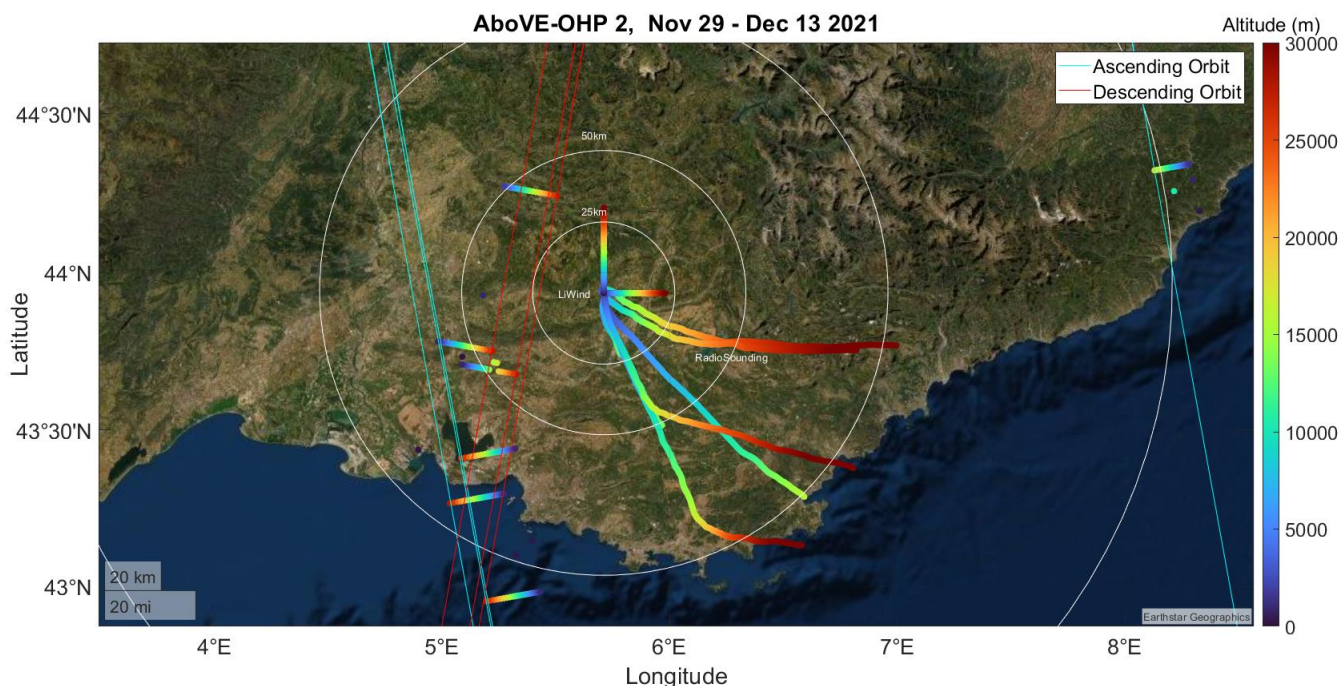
AboVE-OHP 2, Nov 29 - Dec 13 2021

Altitude (m)

Ascending Orbit
Descending Orbit

30000
25000
20000
15000
10000
5000
0

44°30'N
44°N
43°30'N
43°N

Latitude

50km
25km
LiWind
RadioSounding

20 km
20 mi

Earthstar Geographics

4°E
5°E
6°E
7°E
8°E

Longitude